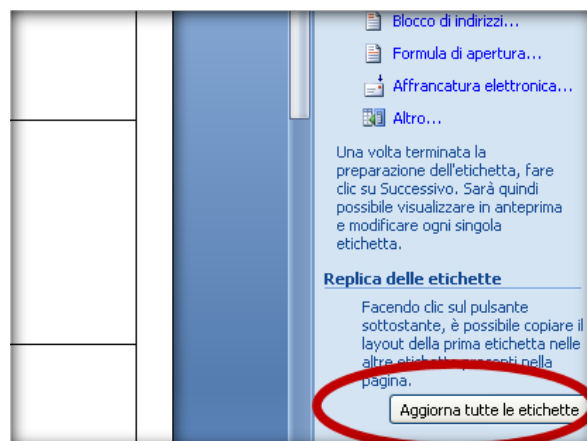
Blocco di indirizzi...

Formula di apertura...

Affrancatura elettronica...

Altro...

Una volta terminata la preparazione dell'etichetta, fare clic su Successivo. Sarà quindi possibile visualizzare in anteprima e modificare ogni singola etichetta.

Replica delle etichette

Facendo clic sul pulsante sottostante, è possibile copiare il layout della prima etichetta nelle altre etichette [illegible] nella pagina.

Aggiorna tutte le etichette